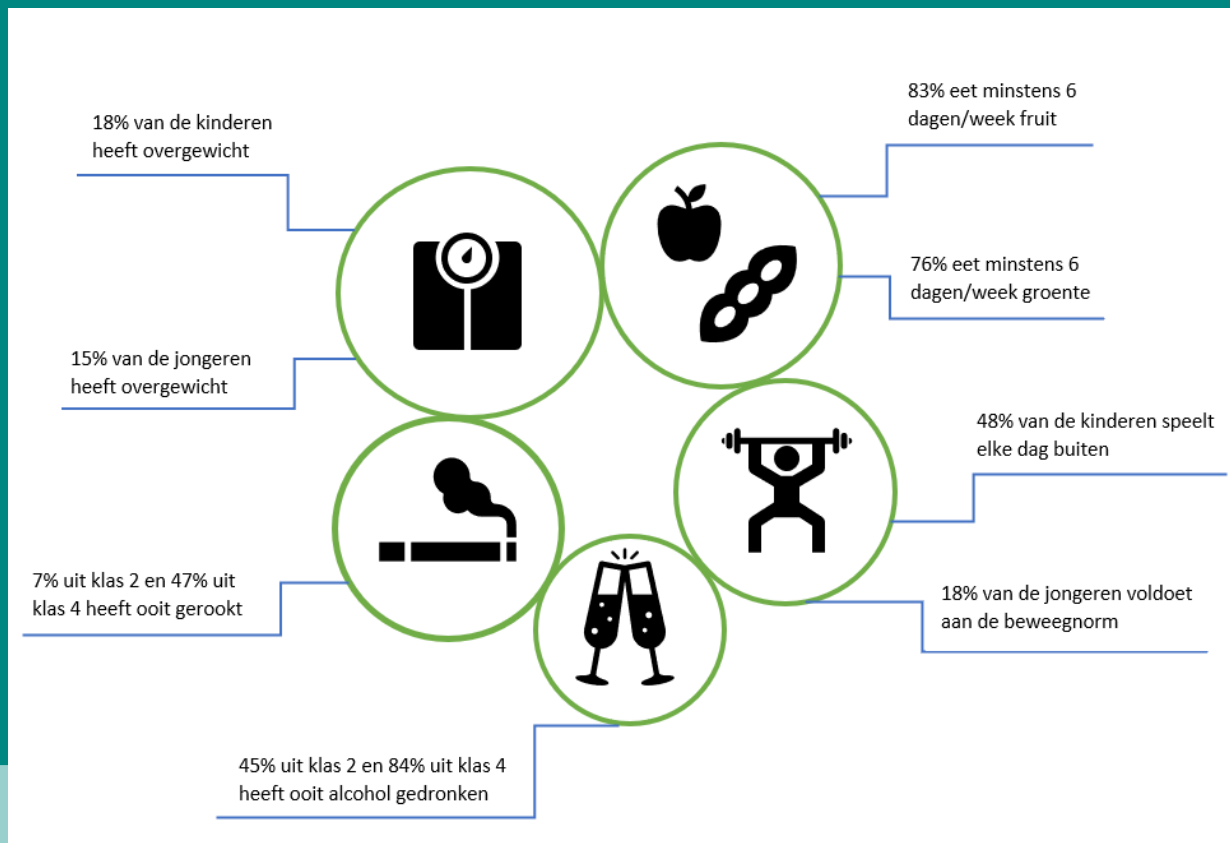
18% van de kinderen heeft overgewicht

83% eet minstens 6 dagen/week fruit

76% eet minstens 6 dagen/week groente

15% van de jongeren heeft overgewicht

48% van de kinderen speelt elke dag buiten

7% uit klas 2 en 47% uit klas 4 heeft ooit gerookt

18% van de jongeren voldoet aan de beweegnorm

45% uit klas 2 en 84% uit klas 4 heeft ooit alcohol gedronken